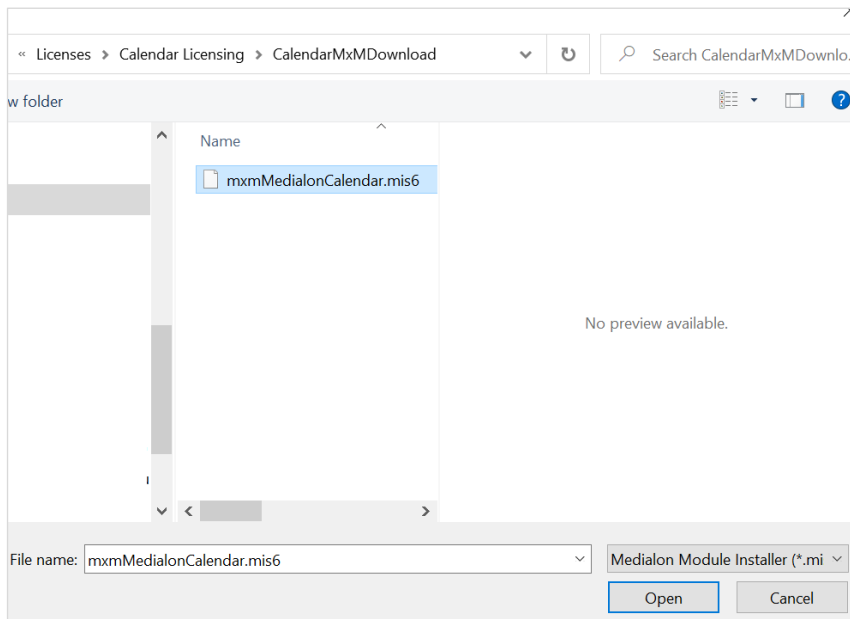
« Licenses > Calendar Licensing > CalendarMxMDownload

Search CalendarMxMDownlo...

w folder

Name

mxmMedialonCalendar.mis6

No preview available.

File name: mxmMedialonCalendar.mis6

Medialon Module Installer (*.mi

Open

Cancel